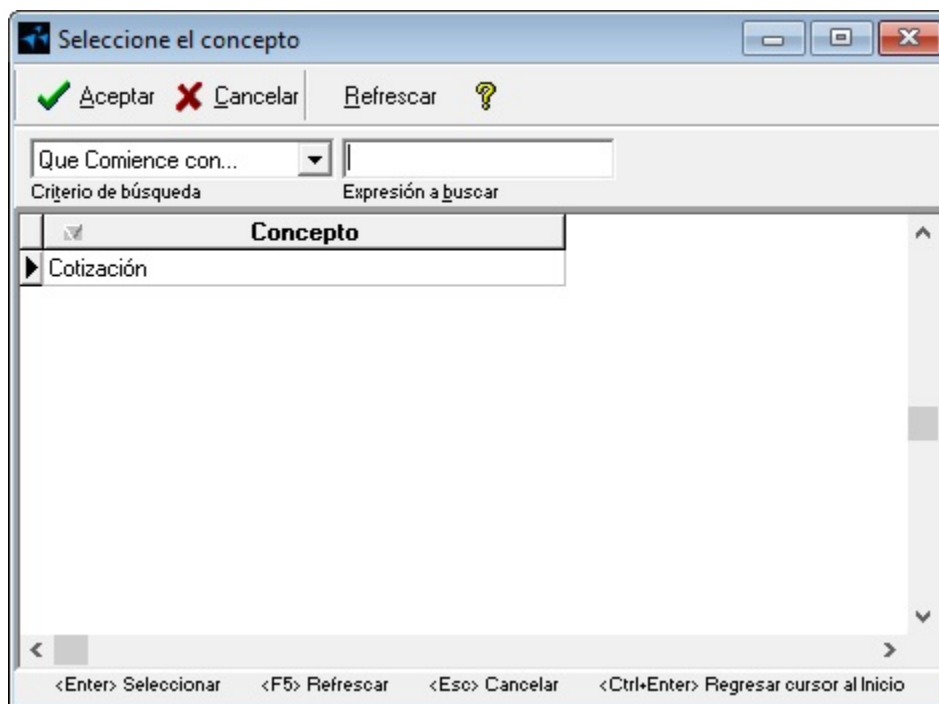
Seleccione el concepto

Aceptar Cancelar Refrescar

Que Comience con...
Criterio de búsqueda
Expresión a buscar

| Concepto |
|---|
| Cotización |

<Enter> Seleccionar <F5> Refrescar <Esc> Cancelar <Ctrl+Enter> Regresar cursor al Inicio